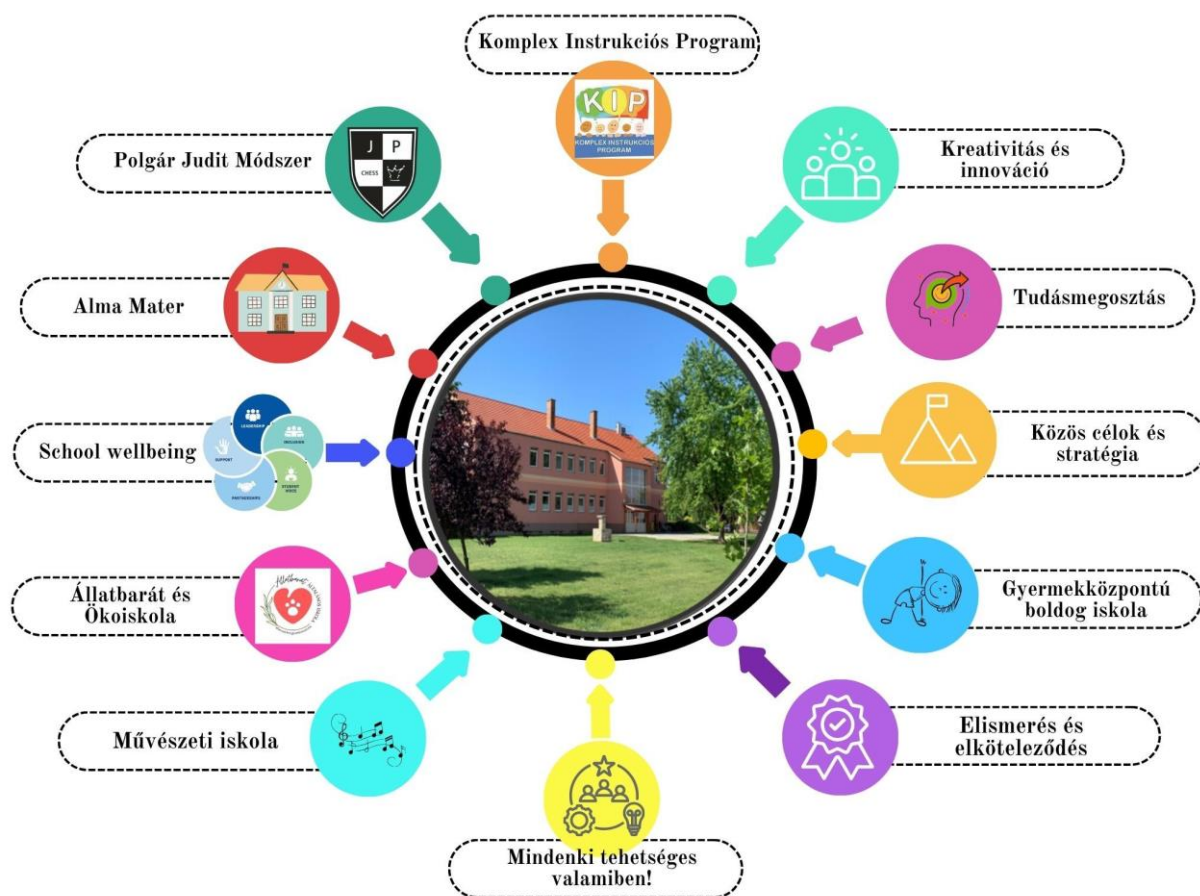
Komplex Instrukciós Program

KIP
KOMPLEX INSTRUKCIÓS PROGRAM

Polgár Judit Módszer

J P
CHESS

Kreativitás és innováció

Alma Mater

Tudásmegosztás

School wellbeing

LEADERSHIP
INCLUSION
SUPPORT
STUDENT VOICE
PARTNERSHIPS

Közös célok és stratégia

Állatbarát és Ökoiskola

Gyermekközpontú boldog iskola

Művészeti iskola

Elismerés és elköteleződés

Mindenki tehetséges valamiben!